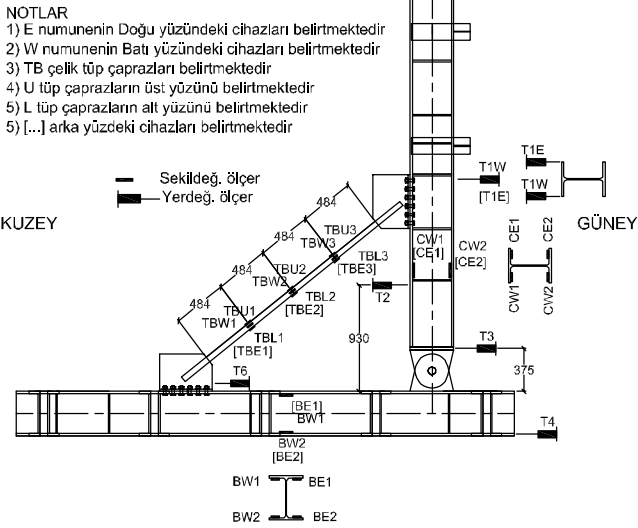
NOTLAR
1) E numunenin Doğu yüzündeki cihazları belirtmektedir
2) W numunenin Batı yüzündeki cihazları belirtmektedir
3) TB çelik tüp çaprazları belirtmektedir
4) U tüp çaprazların üst yüzünü belirtmektedir
5) L tüp çaprazların alt yüzünü belirtmektedir
5) [...] arka yüzdeki cihazları belirtmektedir

Sekildeğ. ölçer
Yerdeğ. ölçer

KUZEY

GÜNEY

484
484
484
484

TBU3
TBW3
TBL3
[TBE3]
TBU2
TBW2
TBL2
[TBE2]
TBU1
TBW1
TBL1
[TBE1]

T1W
[T1E]
T1E
T1W

CW1
[CE1]
CW2
[CE2]

CE1
CE2
CW1
CW2

T2
930
T3
375
T6

[BE1]
BW1
BW2
[BE2]
T4

BW1
BE1
BW2
BE2